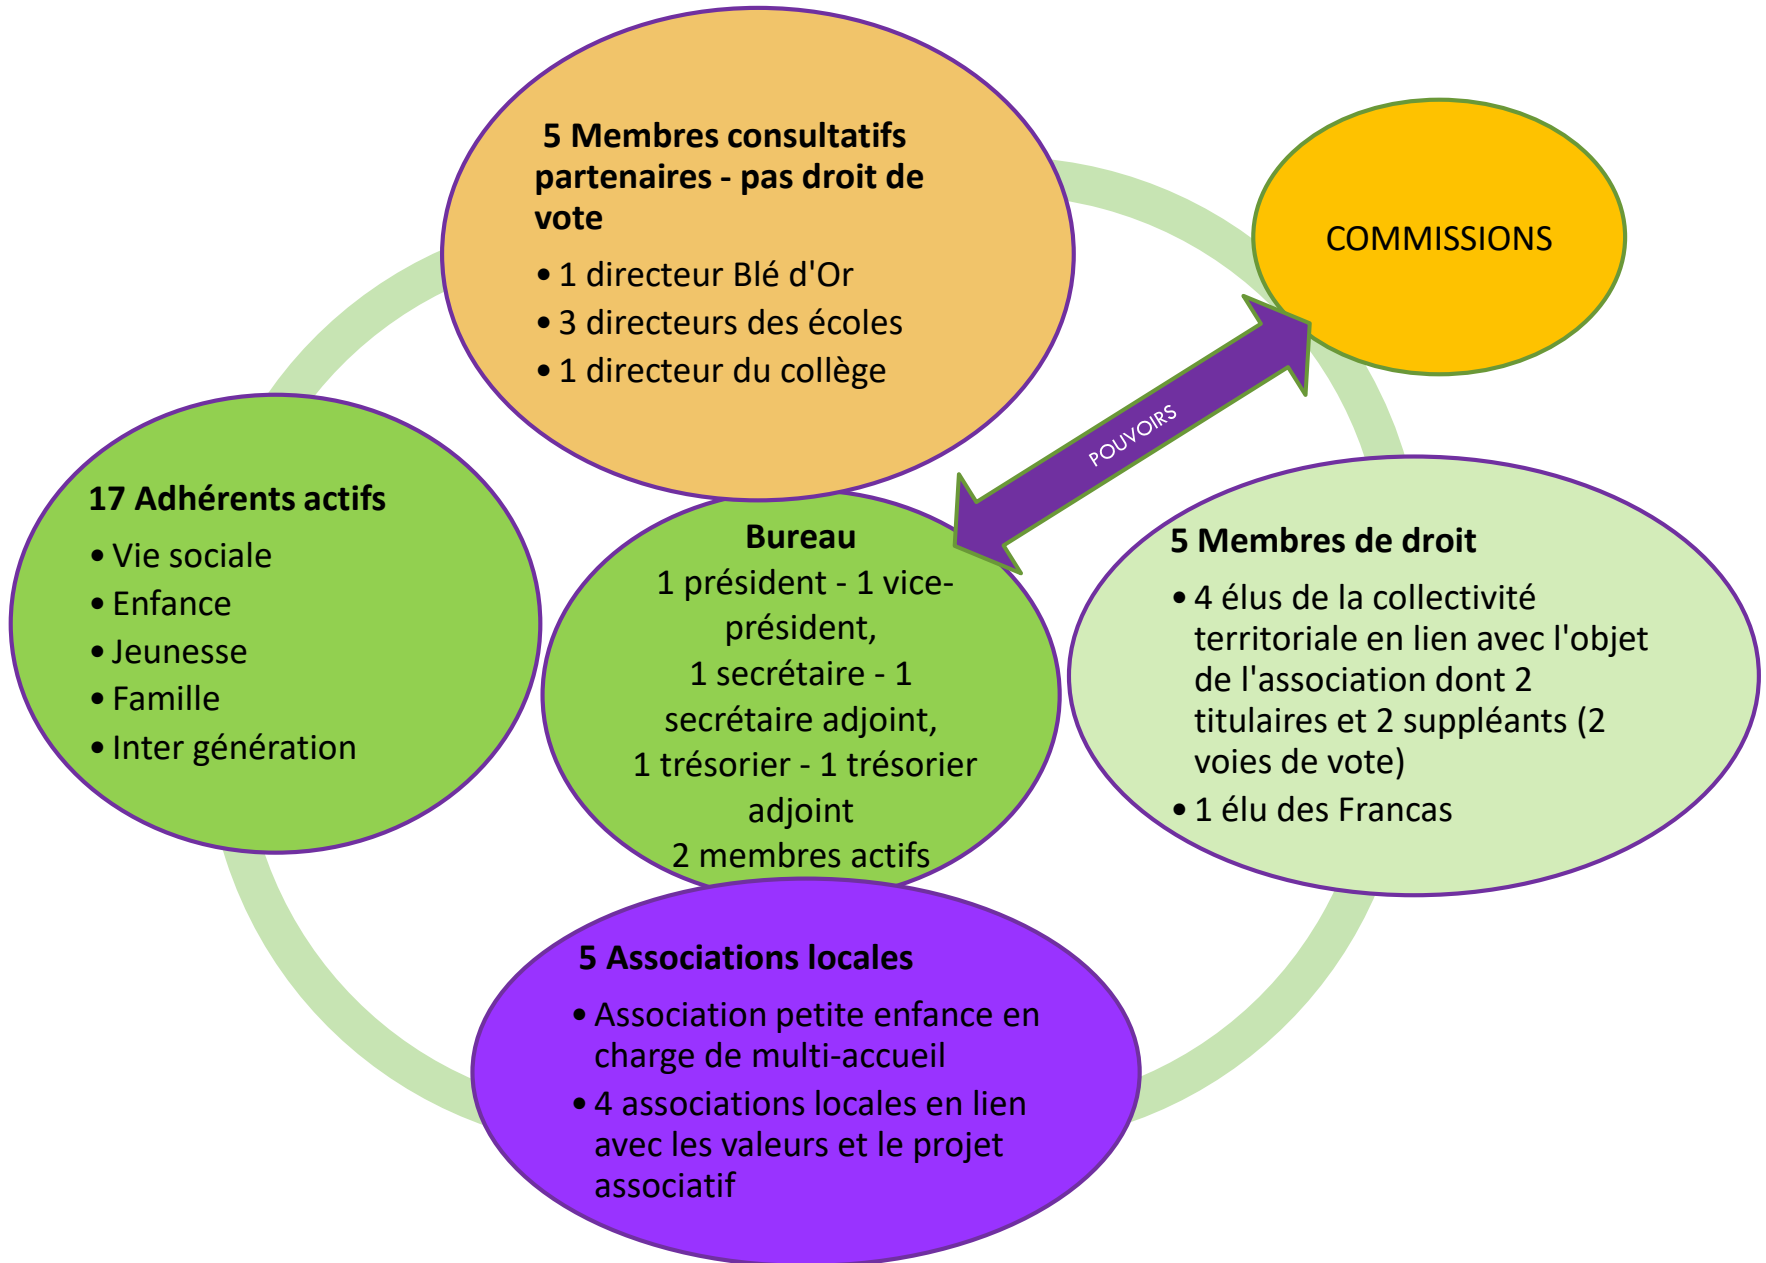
5 Membres consultatifs partenaires - pas droit de vote

• 1 directeur Blé d'Or
• 3 directeurs des écoles
• 1 directeur du collège

COMMISSIONS

POUVOIRS

17 Adhérents actifs

• Vie sociale
• Enfance
• Jeunesse
• Famille
• Inter génération

Bureau
1 président - 1 vice-président,
1 secrétaire - 1 secrétaire adjoint,
1 trésorier - 1 trésorier adjoint
2 membres actifs

5 Membres de droit

• 4 élus de la collectivité territoriale en lien avec l'objet de l'association dont 2 titulaires et 2 suppléants (2 voies de vote)
• 1 élu des Francas

5 Associations locales

• Association petite enfance en charge de multi-accueil
• 4 associations locales en lien avec les valeurs et le projet associatif